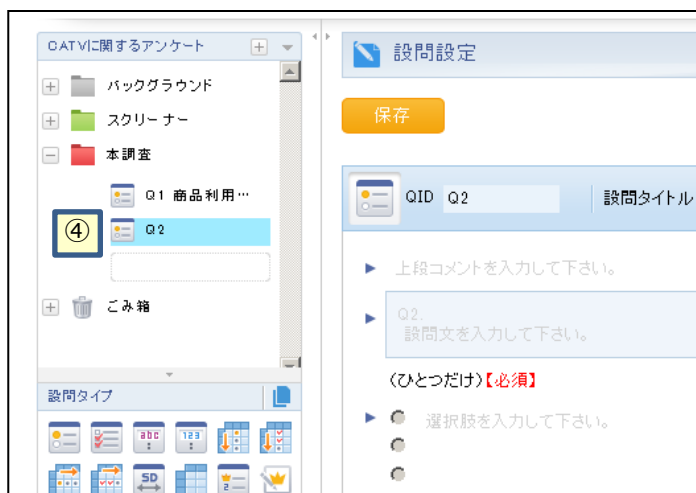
CATVに関するアンケート

バックグラウンド

スクリーナー

本調査

Q1 商品利用…

④

Q2

ごみ箱

設問タイプ

abc

123

SD

設問設定

保存

QID Q2

設問タイトル

上段コメントを入力して下さい。

Q2.
設問文を入力して下さい。

（ひとつだけ）【必須】

選択肢を入力して下さい。